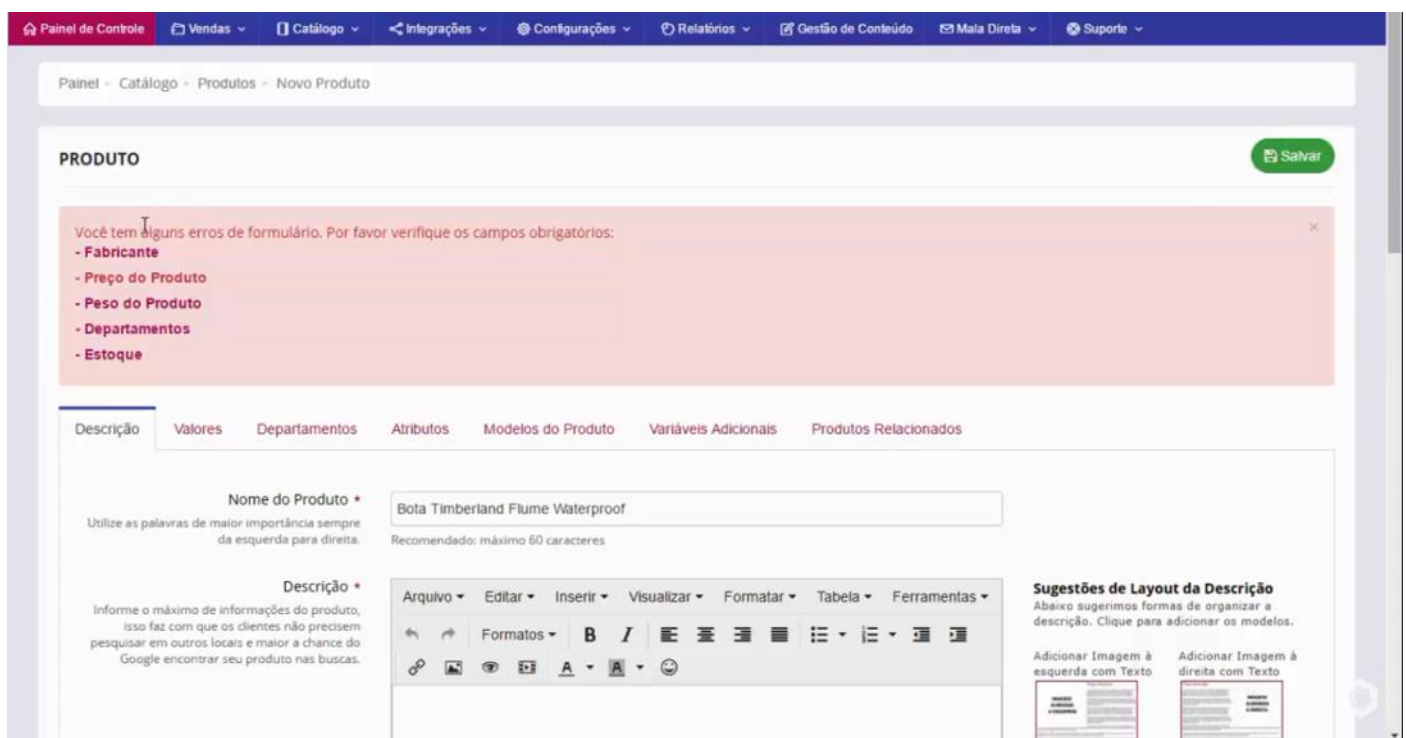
Painel de Controle Vendas Catálogo Integrações Configurações Relatórios Gestão de Conteúdo Mala Direta Suporte

Painel - Catálogo - Produtos - Novo Produto

PRODUTO

Salvar

Você tem alguns erros de formulário. Por favor verifique os campos obrigatórios:
- Fabricante
- Preço do Produto
- Peso do Produto
- Departamentos
- Estoque

×

Descrição Valores Departamentos Atributos Modelos do Produto Variáveis Adicionais Produtos Relacionados

Nome do Produto *
Utilize as palavras de maior importância sempre da esquerda para direita.

Bota Timberland Flume Waterproof
Recomendado: máximo 60 caracteres

Descrição *
Informe o máximo de informações do produto, isso faz com que os clientes não precisem pesquisar em outros locais e maior a chance do Google encontrar seu produto nas buscas.

Arquivo Editar Inserir Visualizar Formatar Tabela Ferramentas
Formatos B I

Sugestões de Layout da Descrição
Abaixo sugerimos formas de organizar a descrição. Clique para adicionar os modelos.

Adicionar Imagem à esquerda com Texto

Adicionar Imagem à direita com Texto